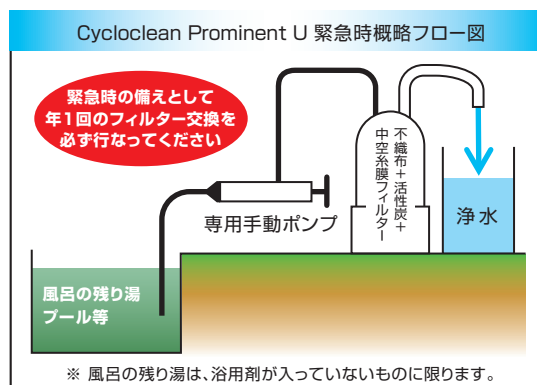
Cycloclean Prominent U 緊急時概略フロー図

緊急時の備えとして
年1回のフィルター交換を
必ず行なってください

不織布+活性炭+中空糸膜フィルター

専用手動ポンプ

浄水

風呂の残り湯
プール等

※ 風呂の残り湯は、浴用剤が入っていないものに限ります。